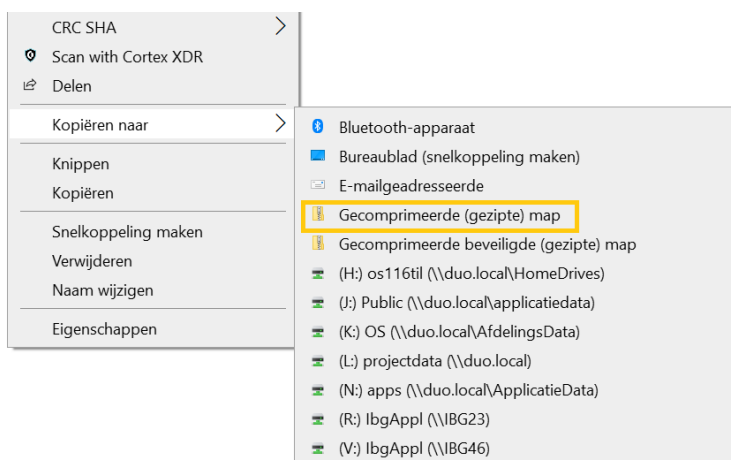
CRC SHA
Scan with Cortex XDR
Delen
Kopiëren naar
Knippen
Kopiëren
Snelkoppeling maken
Verwijderen
Naam wijzigen
Eigenschappen

Bluetooth-apparaat
Bureaublad (snelkoppeling maken)
E-mailgeadresseerde
Gecomprimeerde (gezipte) map
Gecomprimeerde beveiligde (gezipte) map
(H:) os116til (\\duo.local\HomeDrives)
(J:) Public (\\duo.local\applicatiedata)
(K:) OS (\\duo.local\AfdelingsData)
(L:) projectdata (\\duo.local)
(N:) apps (\\duo.local\ApplicatieData)
(R:) IbgAppl (\\IBG23)
(V:) IbgAppl (\\IBG46)